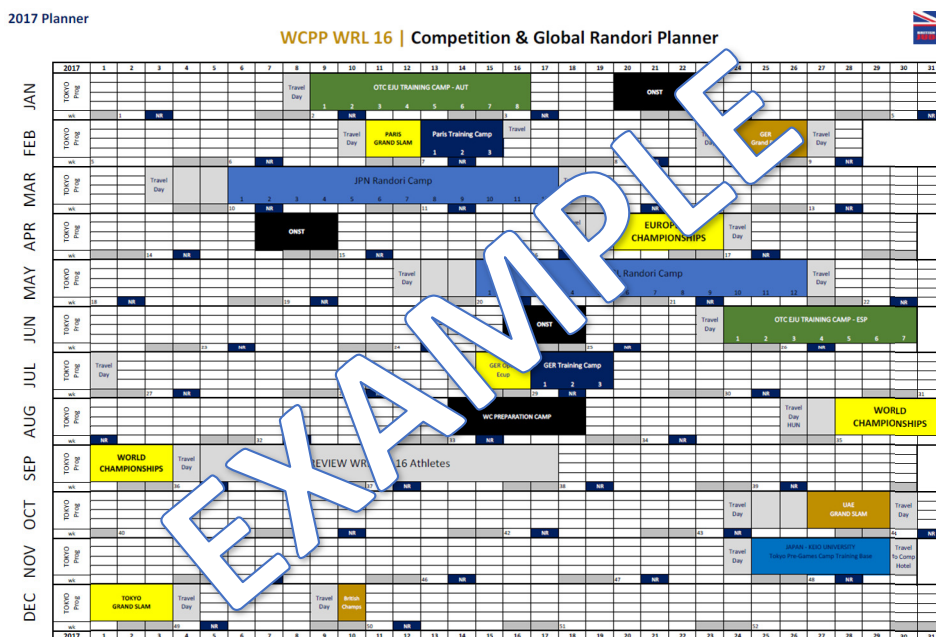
2017 Planner

WCPP WRL 16 | Competition & Global Randori Planner

2017 1 2 3 4 5 6 7 8 9 10 11 12 13 14 15 16 17 18 19 20 21 22 23 24 25 26 27 28 29 30 31

JAN TOKYO Prog Travel Day OTC EJU TRAINING CAMP - AUT 1 2 3 4 5 6 7 8 ONST
wk 1 NR 2 3 NR 4 5

FEB TOKYO Prog Travel Day PARIS GRAND SLAM Paris Training Camp 1 2 3 Travel Day Travel Day GER Grand Slam Travel Day
wk 5 6 NR 7 NR 8 9 NR

MAR TOKYO Prog Travel Day JPN Randori Camp 1 2 3 4 5 6 7 8 9 10 11 12
wk 10 NR 11 NR 13 NR

APR TOKYO Prog ONST EUROPEAN CHAMPIONSHIPS Travel Day
wk 14 NR 15 NR 17 NR

MAY TOKYO Prog Travel Day JPN Randori Camp 4 7 8 9 10 11 12 Travel Day
wk 18 NR 19 NR 20 21 NR 22 NR

JUN TOKYO Prog ONST Travel Day OTC EJU TRAINING CAMP - ESP 1 2 3 4 5 6 7
wk 23 NR 24 NR 26 NR

JUL TOKYO Prog Travel Day GER Ecup GER Training Camp 1 2 3
wk 27 NR 29 NR 30 NR 31

AUG TOKYO Prog WC PREPARATION CAMP Travel Day HUN WORLD CHAMPIONSHIPS
wk NR 32 33 NR 34 NR 35

SEP TOKYO Prog WORLD CHAMPIONSHIPS Travel Day REVIEW WRL 16 Athletes
wk 36 37 NR 38 NR 39 NR

OCT TOKYO Prog Travel Day UAE GRAND SLAM Travel Day
wk 40 NR 42 NR 43 NR

NOV TOKYO Prog Travel Day JAPAN - KEIO UNIVERSITY Tokyo Pre-Games Camp Training Base Travel To Comp Hotel
wk 46 NR 47 NR 48 NR

DEC TOKYO Prog TOKYO GRAND SLAM Travel Day Travel Day British Champs
wk 49 NR 50 NR 52

2017 1 2 3 4 5 6 7 8 9 10 11 12 13 14 15 16 17 18 19 20 21 22 23 24 25 26 27 28 29 30 31

EXAMPLE